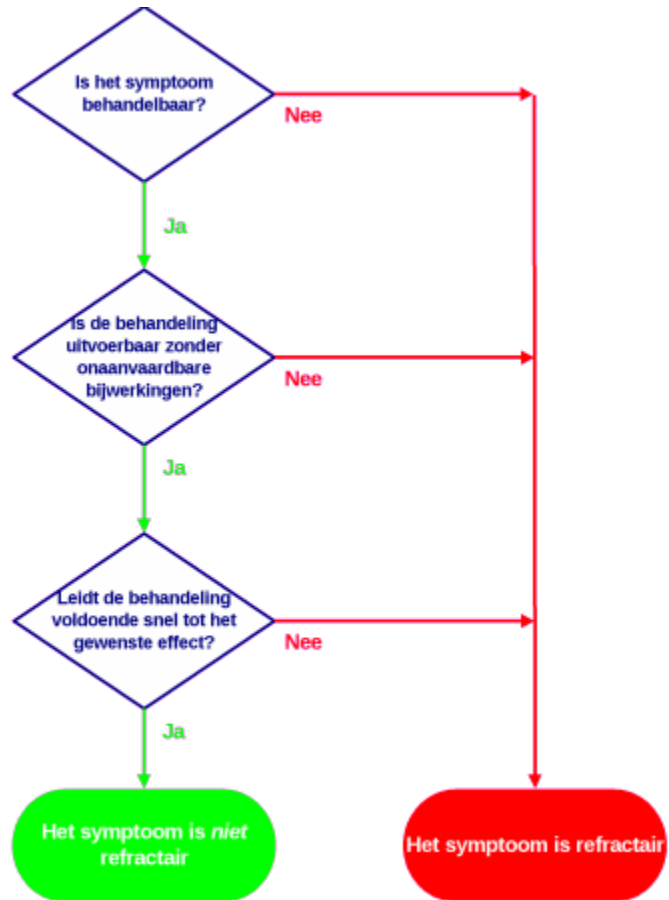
Is het symptoom behandelbaar?

Nee

Ja

Is de behandeling uitvoerbaar zonder onaanvaardbare bijwerkingen?

Nee

Ja

Leidt de behandeling voldoende snel tot het gewenste effect?

Nee

Ja

Het symptoom is *niet* refractair

Het symptoom is refractair